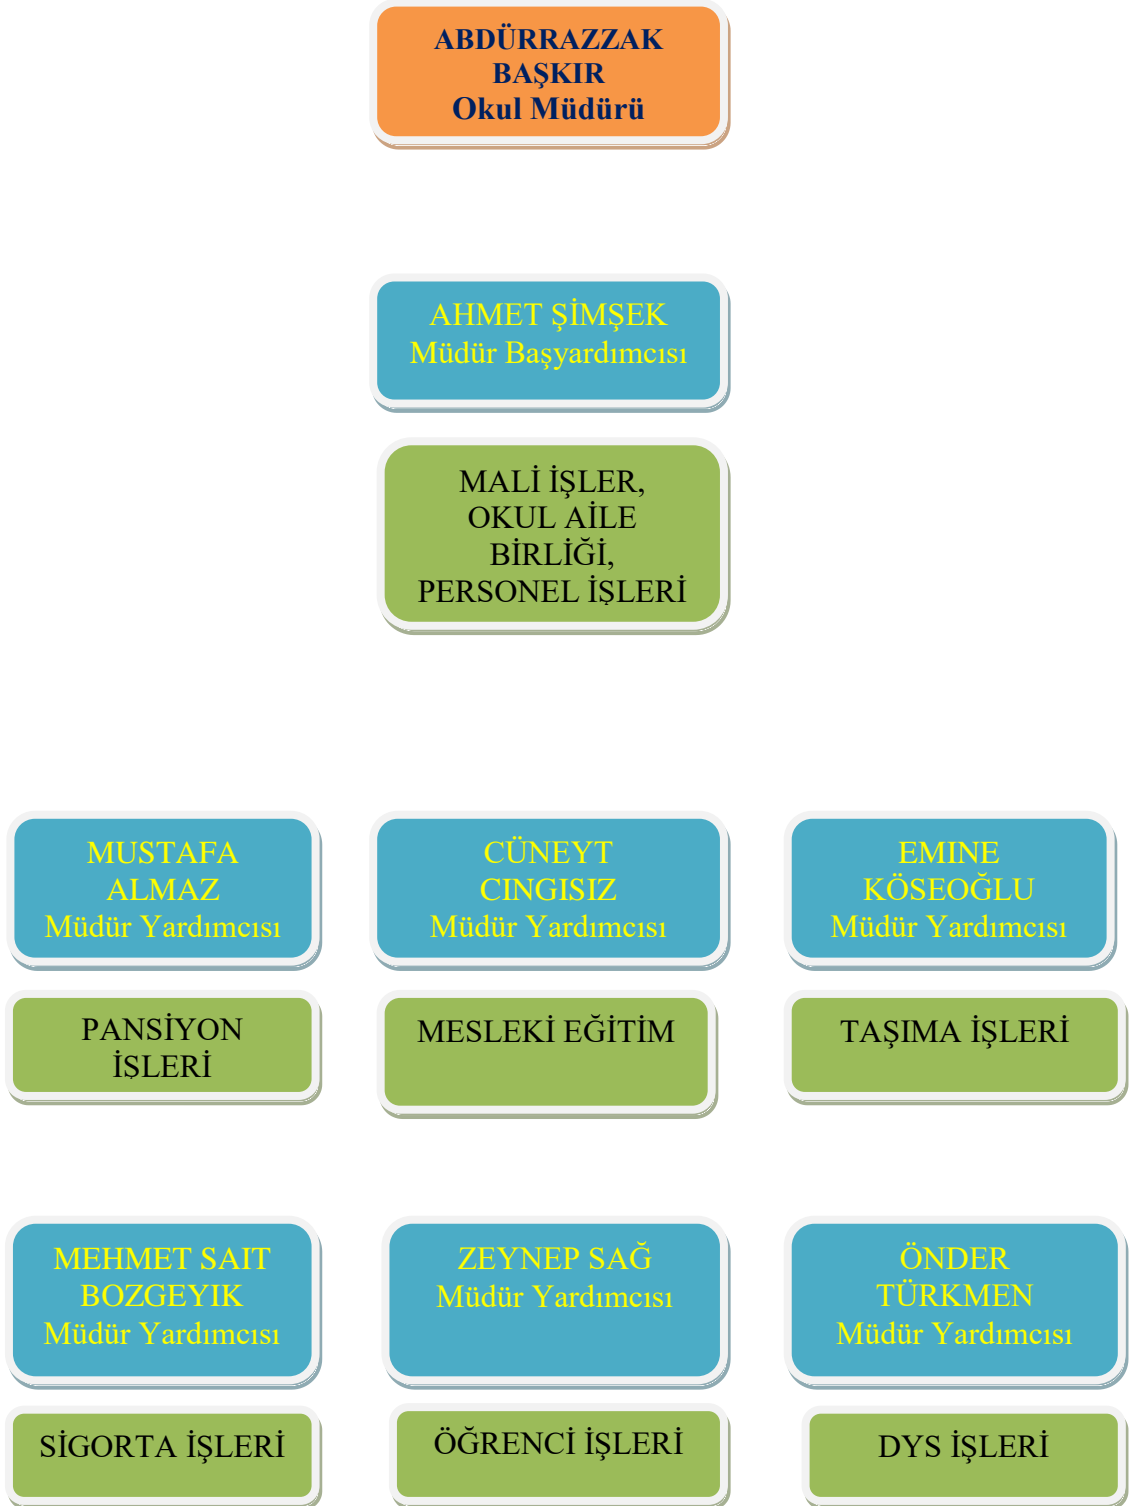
ABDÜRRAZZAK BAŞKIR
Okul Müdürü

AHMET ŞİMŞEK
Müdür Başyardımcısı

MALİ İŞLER, OKUL AİLE BİRLİĞİ, PERSONEL İŞLERİ

MUSTAFA ALMAZ
Müdür Yardımcısı

PANSİYON İŞLERİ

CÜNEYT CINGISIZ
Müdür Yardımcısı

MESLEKİ EĞİTİM

EMINE KÖSEOĞLU
Müdür Yardımcısı

TAŞIMA İŞLERİ

MEHMET SAIT BOZGEYIK
Müdür Yardımcısı

SİGORTA İŞLERİ

ZEYNEP SAĞ
Müdür Yardımcısı

ÖĞRENCİ İŞLERİ

ÖNDER TÜRKMEN
Müdür Yardımcısı

DYS İŞLERİ